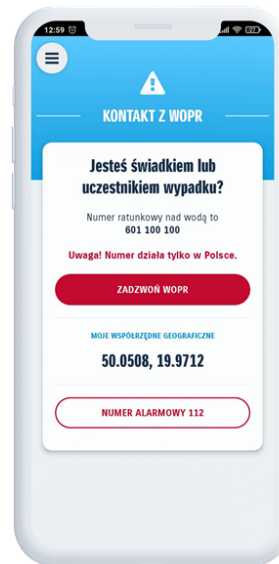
12:59

KONTAKT Z WOPR

Jesteś świadkiem lub uczestnikiem wypadku?

Numer ratunkowy nad wodą to
601 100 100

Uwaga! Numer działa tylko w Polsce.

ZADZWOŃ WOPR

MOJE WSPÓŁRZĘDNE GEOGRAFICZNE

50.0508, 19.9712

NUMER ALARMOWY 112